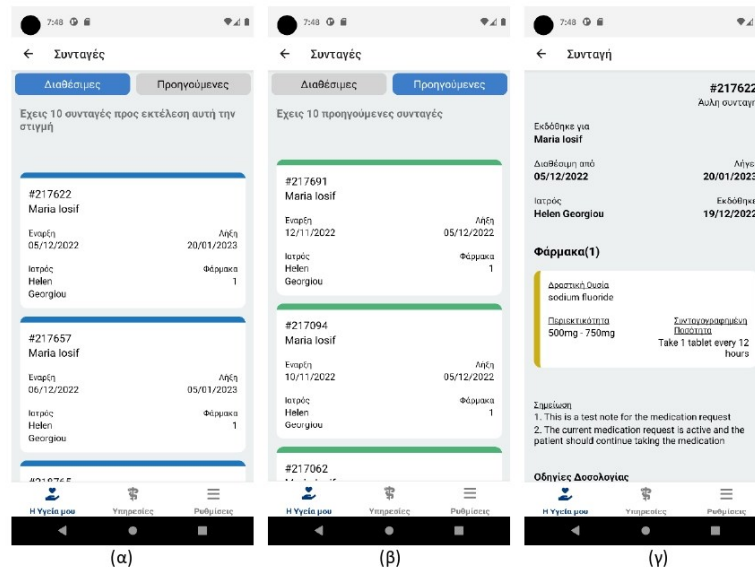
7:48

← Συνταγές

Διαθέσιμες | Προηγούμενες

Εχεις 10 συνταγές προς εκτέλεση αυτή την στιγμή

#217622
Maria Iosif

Εναρξη
05/12/2022

Λήξη
20/01/2023

Ιατρός
Helen Georgiou

Φάρμακα
1

#217657
Maria Iosif

Εναρξη
06/12/2022

Λήξη
05/01/2023

Ιατρός
Helen Georgiou

Φάρμακα
1

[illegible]

Η Υγεία μου | Υπηρεσίες | Ρυθμίσεις

(α)

7:48

← Συνταγές

Διαθέσιμες | Προηγούμενες

Εχεις 10 προηγούμενες συνταγές

#217691
Maria Iosif

Εναρξη
12/11/2022

Λήξη
05/12/2022

Ιατρός
Helen Georgiou

Φάρμακα
1

#217094
Maria Iosif

Εναρξη
10/11/2022

Λήξη
05/12/2022

Ιατρός
Helen Georgiou

Φάρμακα
1

#217062
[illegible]

Η Υγεία μου | Υπηρεσίες | Ρυθμίσεις

(β)

7:48

← Συνταγή

#217622
Άυλη συνταγ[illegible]

Εκδόθηκε για
Maria Iosif

Διαθέσιμη από
05/12/2022

Λήγε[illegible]
20/01/202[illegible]

Ιατρός
Helen Georgiou

Εκδόθηκε
19/12/202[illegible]

Φάρμακα(1)

Δραστική Ουσία
sodium fluoride

Περιεκτικότητα
500mg - 750mg

Συνταγογραφημένη Ποσότητα
Take 1 tablet every 12 hours

Σημείωση
1. This is a test note for the medication request
2. The current medication request is active and the patient should continue taking the medication

Οδηγίες Δοσολογίας

Η Υγεία μου | Υπηρεσίες | Ρυθμίσεις

(γ)